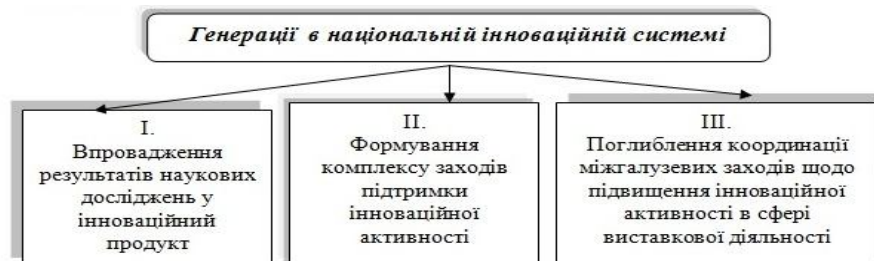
Генерації в національній інноваційній системі

I.
Впровадження результатів наукових досліджень у інноваційний продукт

II.
Формування комплексу заходів підтримки інноваційної активності

III.
Поглиблення координації міжгалузевих заходів щодо підвищення інноваційної активності в сфері виставкової діяльності